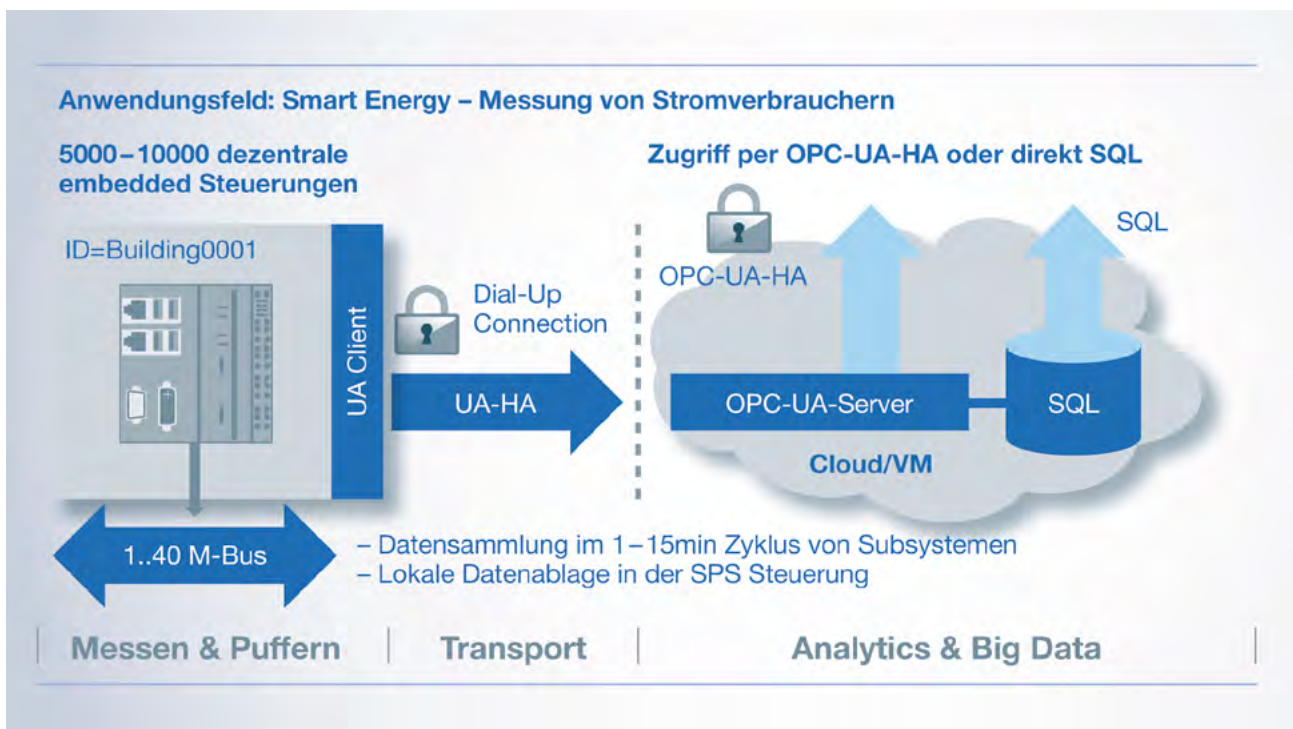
Anwendungsfeld: Smart Energy – Messung von Stromverbrauchern

5000 – 10000 dezentrale embedded Steuerungen

ID=Building0001

UA Client

Dial-Up Connection

UA-HA

Zugriff per OPC-UA-HA oder direkt SQL

OPC-UA-HA

SQL

OPC-UA-Server

SQL

Cloud/VM

1..40 M-Bus

– Datensammlung im 1 – 15min Zyklus von Subsystemen
– Lokale Datenablage in der SPS Steuerung

Messen & Puffern | Transport | Analytics & Big Data